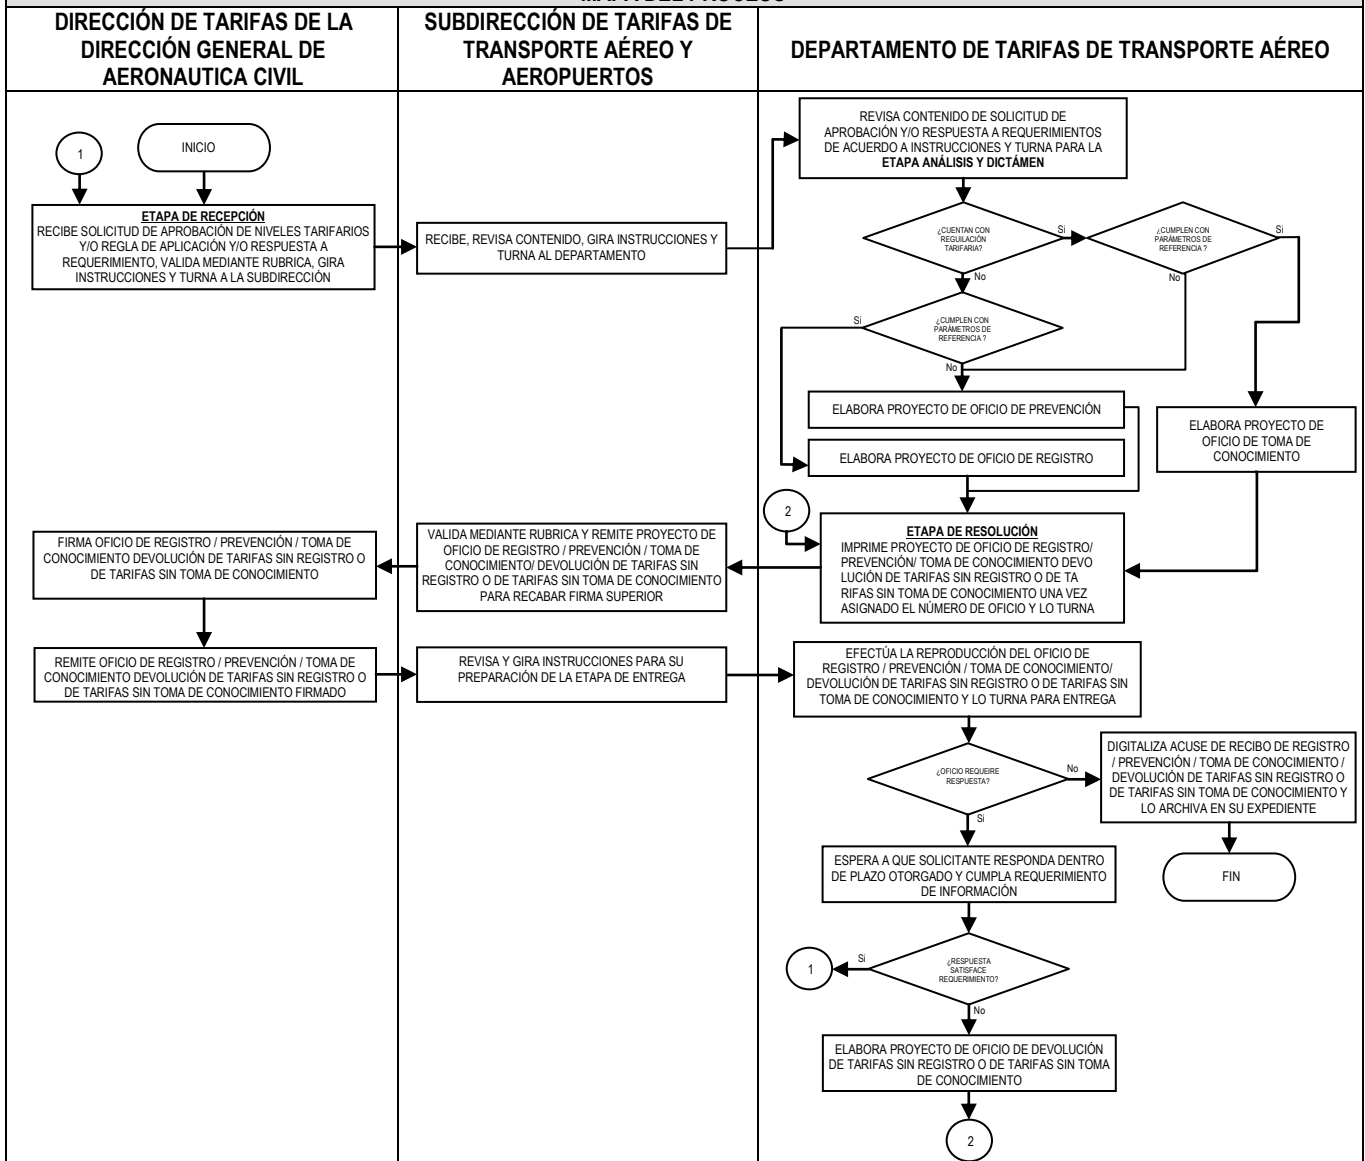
MAPA DEL PROCESO

DIRECCIÓN DE TARIFAS DE LA DIRECCIÓN GENERAL DE AERONAUTICA CIVIL

SUBDIRECCIÓN DE TARIFAS DE TRANSPORTE AÉREO Y AEROPUERTOS

DEPARTAMENTO DE TARIFAS DE TRANSPORTE AÉREO

1

INICIO

ETAPA DE RECEPCIÓN
RECIBE SOLICITUD DE APROBACIÓN DE NIVELES TARIFARIOS Y/O REGLA DE APLICACIÓN Y/O RESPUESTA A REQUERIMIENTO, VALIDA MEDIANTE RUBRICA, GIRA INSTRUCCIONES Y TURNA A LA SUBDIRECCIÓN

RECIBE, REVISA CONTENIDO, GIRA INSTRUCCIONES Y TURNA AL DEPARTAMENTO

REVISA CONTENIDO DE SOLICITUD DE APROBACIÓN Y/O RESPUESTA A REQUERIMIENTOS DE ACUERDO A INSTRUCCIONES Y TURNA PARA LA ETAPA ANÁLISIS Y DICTÁMEN

¿CUENTAN CON REGULACIÓN TARIFARIA?

Si

No

¿CUMPLEN CON PARÁMETROS DE REFERENCIA ?

Si

No

¿CUMPLEN CON PARÁMETROS DE REFERENCIA ?

Si

No

ELABORA PROYECTO DE OFICIO DE PREVENCIÓN

ELABORA PROYECTO DE OFICIO DE REGISTRO

ELABORA PROYECTO DE OFICIO DE TOMA DE CONOCIMIENTO

2

ETAPA DE RESOLUCIÓN
IMPRIME PROYECTO DE OFICIO DE REGISTRO/ PREVENCIÓN/ TOMA DE CONOCIMIENTO DEVOLUCIÓN DE TARIFAS SIN REGISTRO O DE TARIFAS SIN TOMA DE CONOCIMIENTO UNA VEZ ASIGNADO EL NÚMERO DE OFICIO Y LO TURNA

VALIDA MEDIANTE RUBRICA Y REMITE PROYECTO DE OFICIO DE REGISTRO / PREVENCIÓN / TOMA DE CONOCIMIENTO/ DEVOLUCIÓN DE TARIFAS SIN REGISTRO O DE TARIFAS SIN TOMA DE CONOCIMIENTO PARA RECABAR FIRMA SUPERIOR

FIRMA OFICIO DE REGISTRO / PREVENCIÓN / TOMA DE CONOCIMIENTO DEVOLUCIÓN DE TARIFAS SIN REGISTRO O DE TARIFAS SIN TOMA DE CONOCIMIENTO

REMITE OFICIO DE REGISTRO / PREVENCIÓN / TOMA DE CONOCIMIENTO DEVOLUCIÓN DE TARIFAS SIN REGISTRO O DE TARIFAS SIN TOMA DE CONOCIMIENTO FIRMADO

REVISA Y GIRA INSTRUCCIONES PARA SU PREPARACIÓN DE LA ETAPA DE ENTREGA

EFECTÚA LA REPRODUCCIÓN DEL OFICIO DE REGISTRO / PREVENCIÓN / TOMA DE CONOCIMIENTO/ DEVOLUCIÓN DE TARIFAS SIN REGISTRO O DE TARIFAS SIN TOMA DE CONOCIMIENTO Y LO TURNA PARA ENTREGA

¿OFICIO REQUIERE RESPUESTA?

No

Si

DIGITALIZA ACUSE DE RECIBO DE REGISTRO / PREVENCIÓN / TOMA DE CONOCIMIENTO / DEVOLUCIÓN DE TARIFAS SIN REGISTRO O DE TARIFAS SIN TOMA DE CONOCIMIENTO Y LO ARCHIVA EN SU EXPEDIENTE

FIN

ESPERA A QUE SOLICITANTE RESPONDA DENTRO DE PLAZO OTORGADO Y CUMPLA REQUERIMIENTO DE INFORMACIÓN

¿RESPUESTA SATISFACE REQUERIMIENTO?

Si

1

No

ELABORA PROYECTO DE OFICIO DE DEVOLUCIÓN DE TARIFAS SIN REGISTRO O DE TARIFAS SIN TOMA DE CONOCIMIENTO

2